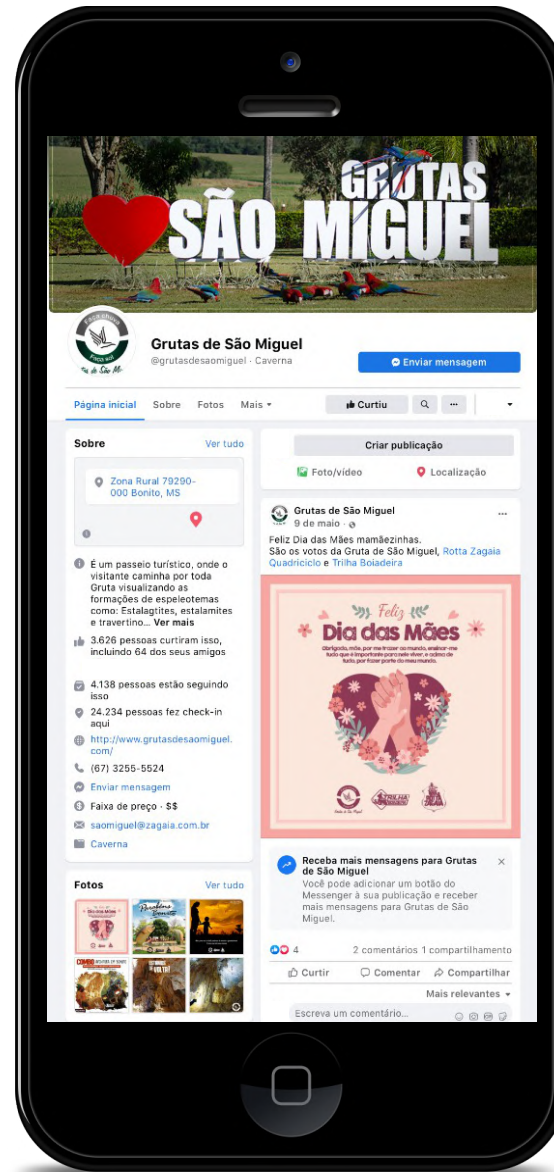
GRUTAS SÃO MIGUEL

Grutas de São Miguel
@grutasdesaomiguel · Caverna

Enviar mensagem

Página inicial Sobre Fotos Mais

Curtiu

Sobre Ver tudo

Zona Rural 79290-000 Bonito, MS

É um passeio turístico, onde o visitante caminha por toda Gruta visualizando as formações de espeleotemas como: Estalagtites, estalamites e travertino... Ver mais

3.626 pessoas curtiram isso, incluindo 64 dos seus amigos

4.138 pessoas estão seguindo isso

24.234 pessoas fez check-in aqui

http://www.grutasdesaomiguel.com/

(67) 3255-5524

Enviar mensagem

Faixa de preço · $$

saomiguel@zagaia.com.br

Caverna

Fotos Ver tudo

Criar publicação

Foto/vídeo Localização

Grutas de São Miguel
9 de maio ·

Feliz Dia das Mães mamãezinhas.
São os votos da Gruta de São Miguel, Rotta Zagaia Quadriciclo e Trilha Boiadeira

Feliz Dia das Mães

Receba mais mensagens para Grutas de São Miguel
Você pode adicionar um botão do Messenger à sua publicação e receber mais mensagens para Grutas de São Miguel.

4 2 comentários 1 compartilhamento

Curtir Comentar Compartilhar

Mais relevantes

Escreva um comentário...